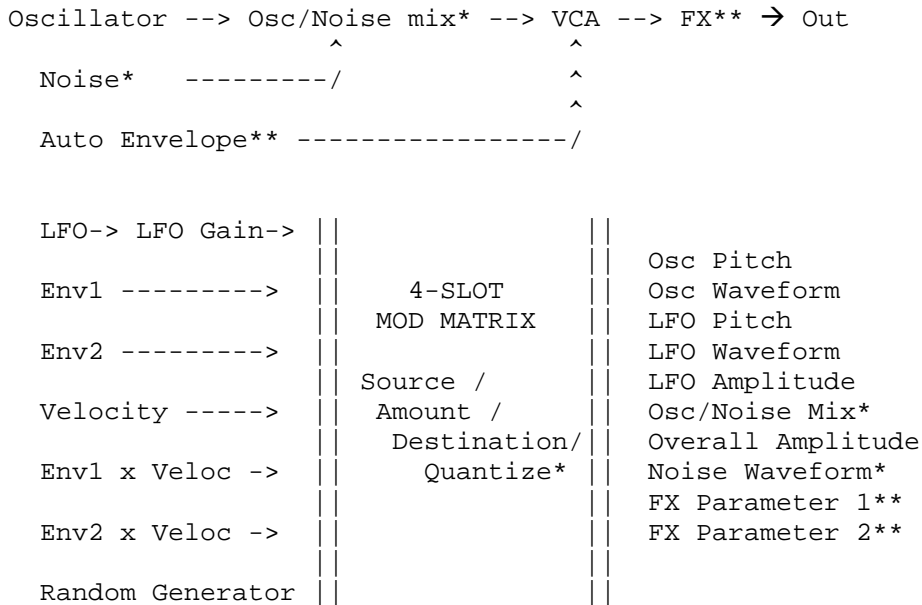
Oscillator --> Osc/Noise mix* --> VCA --> FX** → Out

^ ^

Noise* ---------/ ^

^

Auto Envelope** -----------------/

LFO-> LFO Gain->

Env1 --------->

Env2 --------->

Velocity ----->

Env1 x Veloc ->

Env2 x Veloc ->

Random Generator

4-SLOT
MOD MATRIX

Source /
Amount /
Destination/
Quantize*

Osc Pitch
Osc Waveform
LFO Pitch
LFO Waveform
LFO Amplitude
Osc/Noise Mix*
Overall Amplitude
Noise Waveform*
FX Parameter 1**
FX Parameter 2**